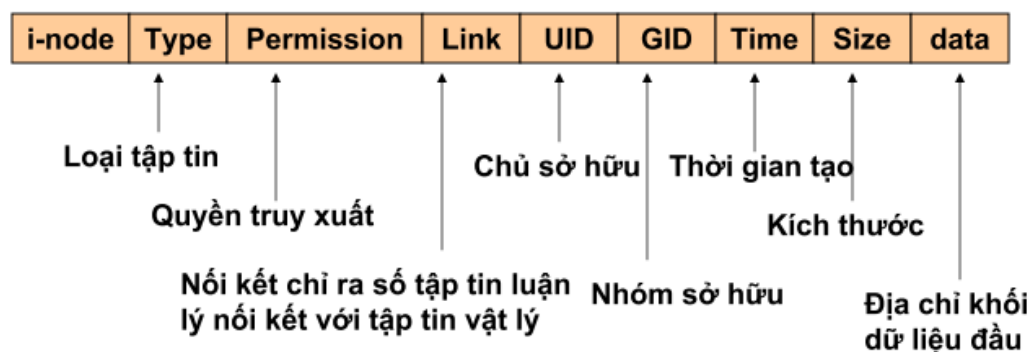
| i-node | Type | Permission | Link | UID | GID | Time | Size | data |
|---|---|---|---|---|---|---|---|---|

Loại tập tin

Quyền truy xuất

Nối kết chỉ ra số tập tin luận lý nối kết với tập tin vật lý

Chủ sở hữu

Nhóm sở hữu

Thời gian tạo

Kích thước

Địa chỉ khối dữ liệu đầu